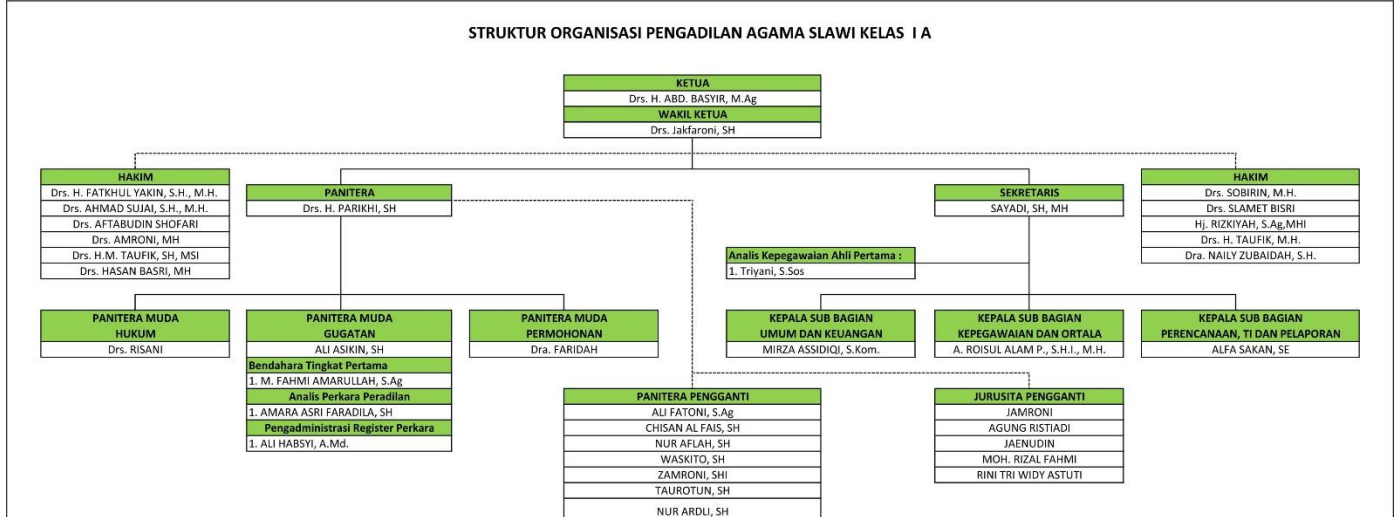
STRUKTUR ORGANISASI PENGADILAN AGAMA SLAWI KELAS I A

KETUA
Drs. H. ABD. BASYIR, M.Ag
WAKIL KETUA
Drs. Jakfaroni, SH

HAKIM
Drs. H. FATKHUL YAKIN, S.H., M.H.
Drs. AHMAD SUJAI, S.H., M.H.
Drs. AFTABUDIN SHOFARI
Drs. AMRONI, MH
Drs. H.M. TAUFIK, SH, MSI
Drs. HASAN BASRI, MH

PANITERA
Drs. H. PARIKHI, SH

SEKRETARIS
SAYADI, SH, MH

HAKIM
Drs. SOBIRIN, M.H.
Drs. SLAMET BISRI
Hj. RIZKIYAH, S.Ag,MHI
Drs. H. TAUFIK, M.H.
Dra. NAILY ZUBAIDAH, S.H.

Analis Kepegawaian Ahli Pertama :
1. Triyani, S.Sos

PANITERA MUDA HUKUM
Drs. RISANI

PANITERA MUDA GUGATAN
ALI ASIKIN, SH
Bendahara Tingkat Pertama
1. M. FAHMI AMARULLAH, S.Ag
Analis Perkara Peradilan
1. AMARA ASRI FARADILA, SH
Pengadministrasi Register Perkara
1. ALI HABSYI, A.Md.

PANITERA MUDA PERMOHONAN
Dra. FARIDAH

KEPALA SUB BAGIAN UMUM DAN KEUANGAN
MIRZA ASSIDIQI, S.Kom.

KEPALA SUB BAGIAN KEPEGAWAIAN DAN ORTALA
A. ROISUL ALAM P., S.H.I., M.H.

KEPALA SUB BAGIAN PERENCANAAN, TI DAN PELAPORAN
ALFA SAKAN, SE

PANITERA PENGGANTI
ALI FATONI, S.Ag
CHISAN AL FAIS, SH
NUR AFLAH, SH
WASKITO, SH
ZAMRONI, SHI
TAUROTUN, SH
NUR ARDLI, SH

JURUSITA PENGGANTI
JAMRONI
AGUNG RISTIADI
JAENUDIN
MOH. RIZAL FAHMI
RINI TRI WIDY ASTUTI